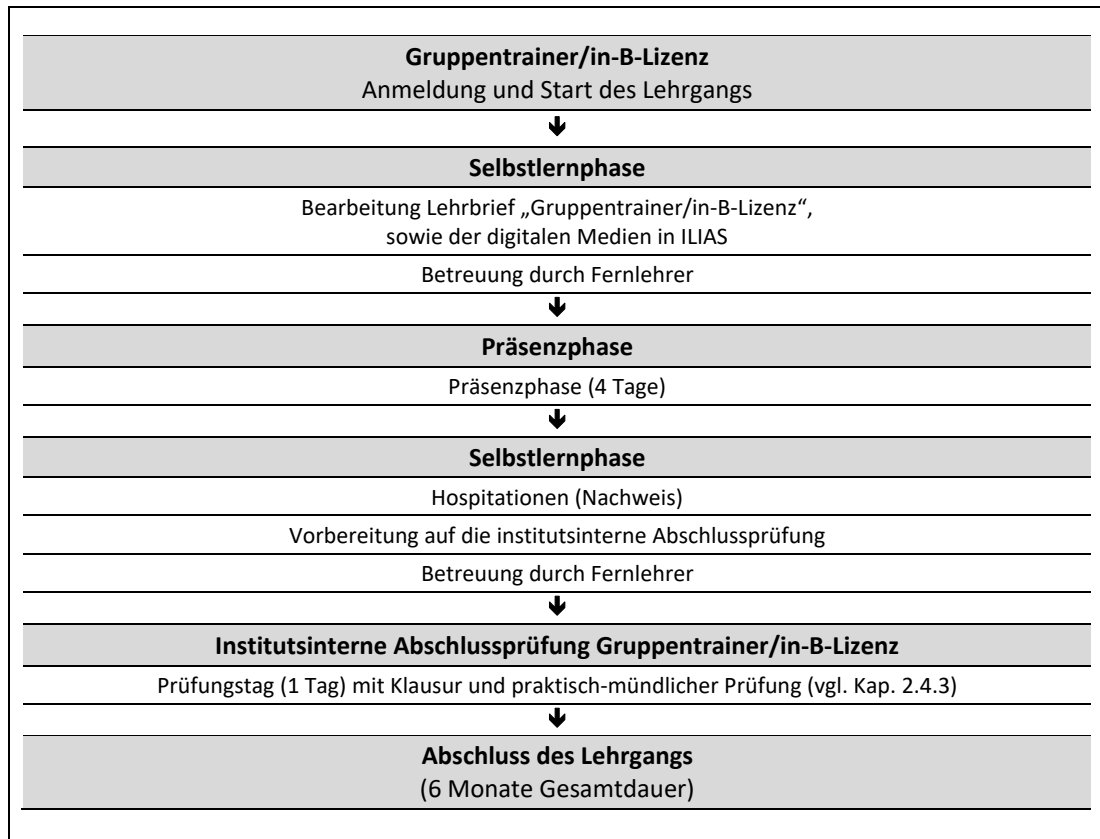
**Gruppentrainer/in-B-Lizenz**
Anmeldung und Start des Lehrgangs

↓

**Selbstlernphase**

Bearbeitung Lehrbrief „Gruppentrainer/in-B-Lizenz“, sowie der digitalen Medien in ILIAS

Betreuung durch Fernlehrer

↓

**Präsenzphase**

Präsenzphase (4 Tage)

↓

**Selbstlernphase**

Hospitationen (Nachweis)

Vorbereitung auf die institutsinterne Abschlussprüfung

Betreuung durch Fernlehrer

↓

**Institutsinterne Abschlussprüfung Gruppentrainer/in-B-Lizenz**

Prüfungstag (1 Tag) mit Klausur und praktisch-mündlicher Prüfung (vgl. Kap. 2.4.3)

↓

**Abschluss des Lehrgangs**
(6 Monate Gesamtdauer)